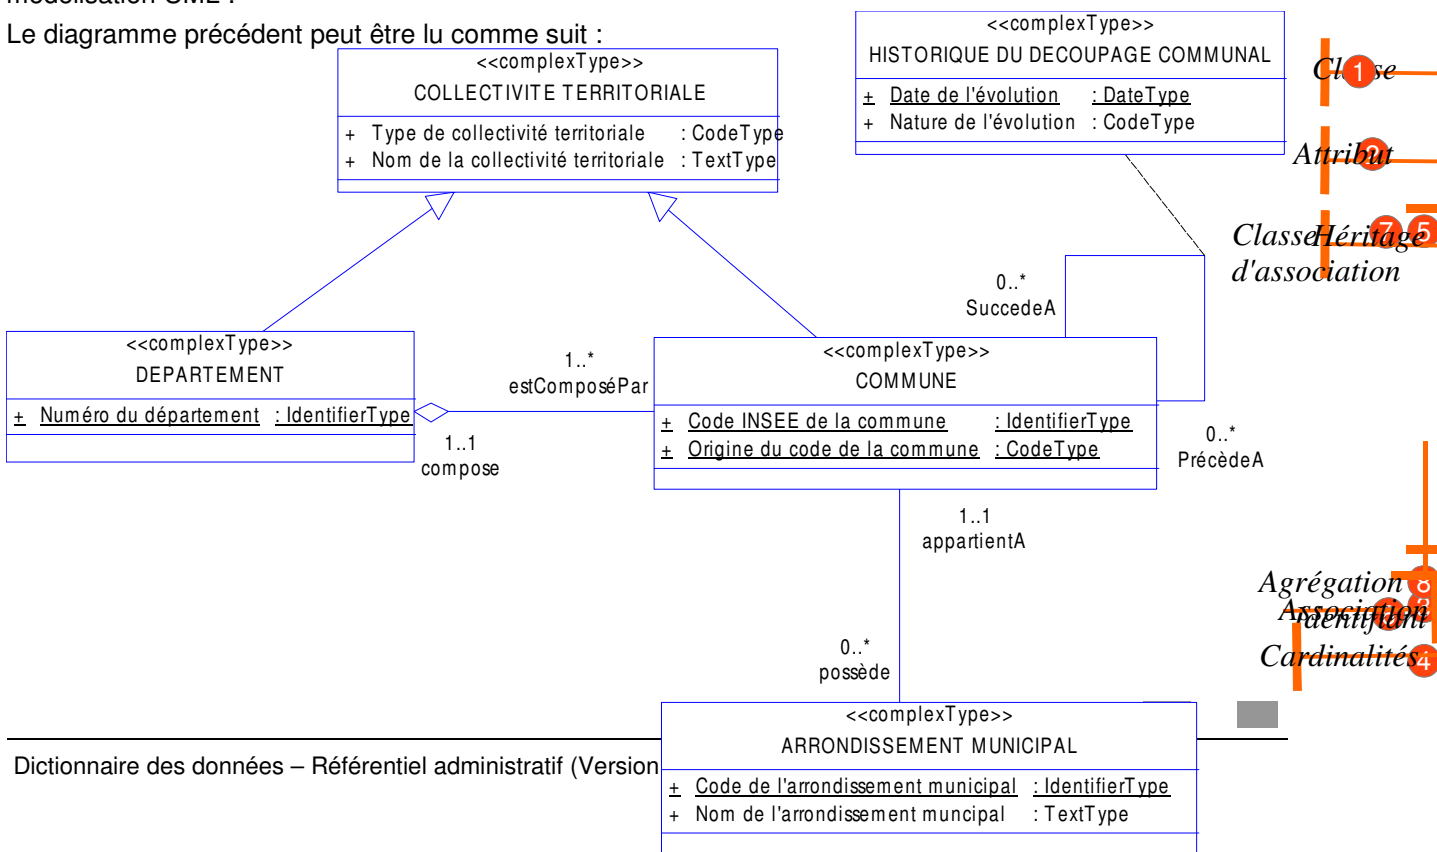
modélisation UML :

Le diagramme précédent peut être lu comme suit :

<<complexType>>
COLLECTIVITE TERRITORIALE
+ Type de collectivité territoriale : CodeType
+ Nom de la collectivité territoriale : TextType

<<complexType>>
HISTORIQUE DU DECOUPAGE COMMUNAL
+ Date de l'évolution : DateType
+ Nature de l'évolution : CodeType

Classe 1
Attribut 2
Classe d'association 7
Héritage 5

0..*
SuccedeA

<<complexType>>
DEPARTEMENT
+ Numéro du département : IdentifierType

1..*
estComposéPar
1..1
compose

<<complexType>>
COMMUNE
+ Code INSEE de la commune : IdentifierType
+ Origine du code de la commune : CodeType

0..*
PrécèdeA

1..1
appartientA

Agrégation 6
Association 3
Identifiant 8
Cardinalités 4

0..*
possède

<<complexType>>
ARRONDISSEMENT MUNICIPAL
+ Code de l'arrondissement municipal : IdentifierType
+ Nom de l'arrondissement muncipal : TextType

Dictionnaire des données – Référentiel administratif (Version